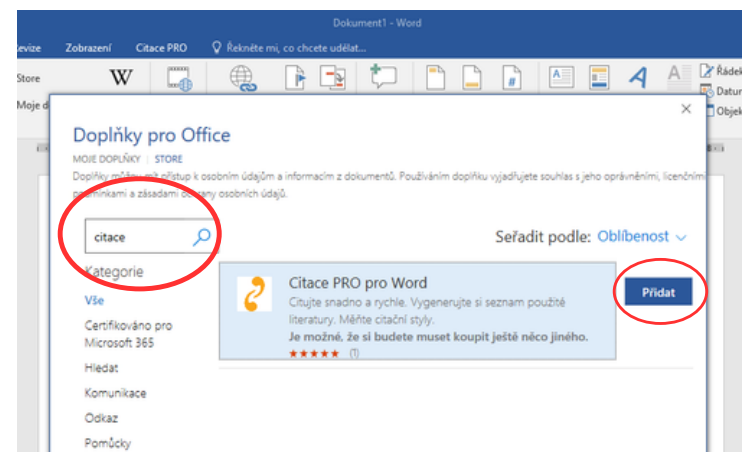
Dokument1 - Word

Revize Zobrazení Citace PRO Řekněte mi, co chcete udělat...

Store

Moje d

Řádek

Datum

Objek

Doplňky pro Office

MOJE DOPLŇKY | STORE

Doplňky můžou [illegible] přístup k osobním údajům a informacím z dokumentů. Používáním doplňku vyjadřujete souhlas s jeho oprávněními, licenčními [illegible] podmínkami a zásadami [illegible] osobních údajů.

citace

Kategorie

Vše

Certifikováno pro Microsoft 365

Hledat

Komunikace

Odkaz

Pomůcky

Seřadit podle: Oblíbenost

Citace PRO pro Word

Citujte snadno a rychle. Vygenerujte si seznam použité literatury. Měňte citační styly.

Je možné, že si budete muset koupit ještě něco jiného.

★★★★★ (1)

Přidat